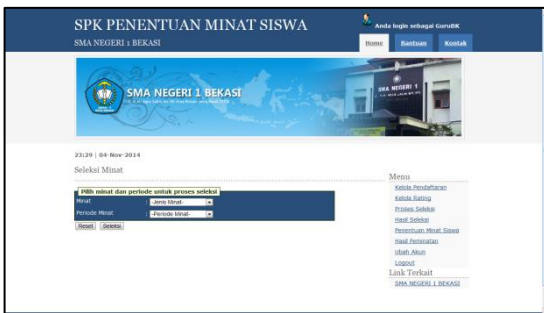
SPK PENENTUAN MINAT SISWA
SMA NEGERI 1 BEKASI

Anda login sebagai GuruBK

Home Bantuan Kontak

SMA NEGERI 1 BEKASI
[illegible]

SMA NEGERI 1

23:29 | 04-Nov-2014

Seleksi Minat

Pilih minat dan periode untuk proses seleksi

Minat -Jenis Minat-
Periode Minat -Periode Minat-

Reset Seleksi

Menu
Kelola Pendaftaran
Kelola Rating
Proses Seleksi
Hasil Seleksi
Penentuan Minat Siswa
Hasil Peminatan
Ubah Akun
Logout

Link Terkait
SMA NEGERI 1 BEKASI